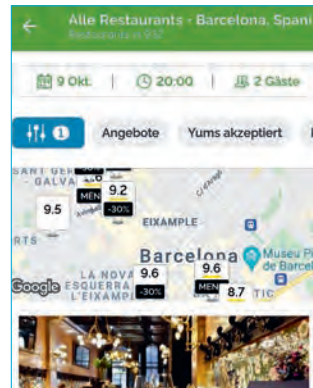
Alle Restaurants - Barcelona, Spani
Restaurants in 932

9 Okt. | 20:00 | 2 Gäste

1 Angebote Yums akzeptiert

SANT GER
GALVA
9.2
MEN
-30%
9.5
EIXAMPLE
RTS
Barcelona
Museu P
de Barcel
LA NOVA
ESQUERRA
L'EIXAMPL
9.6
-30%
9.6
MEN
8.7
TIC
Google